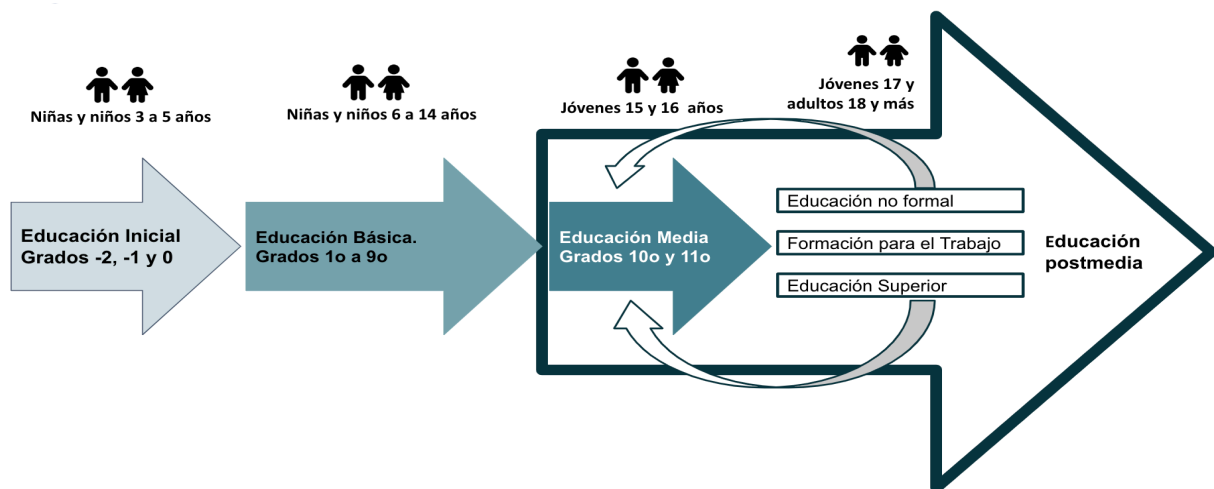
Niñas y niños 3 a 5 años

Niñas y niños 6 a 14 años

Jóvenes 15 y 16 años

Jóvenes 17 y adultos 18 y más

Educación Inicial Grados -2, -1 y 0

Educación Básica. Grados 1o a 9o

Educación Media Grados 10o y 11o

Educación no formal

Formación para el Trabajo

Educación Superior

Educación postmedia